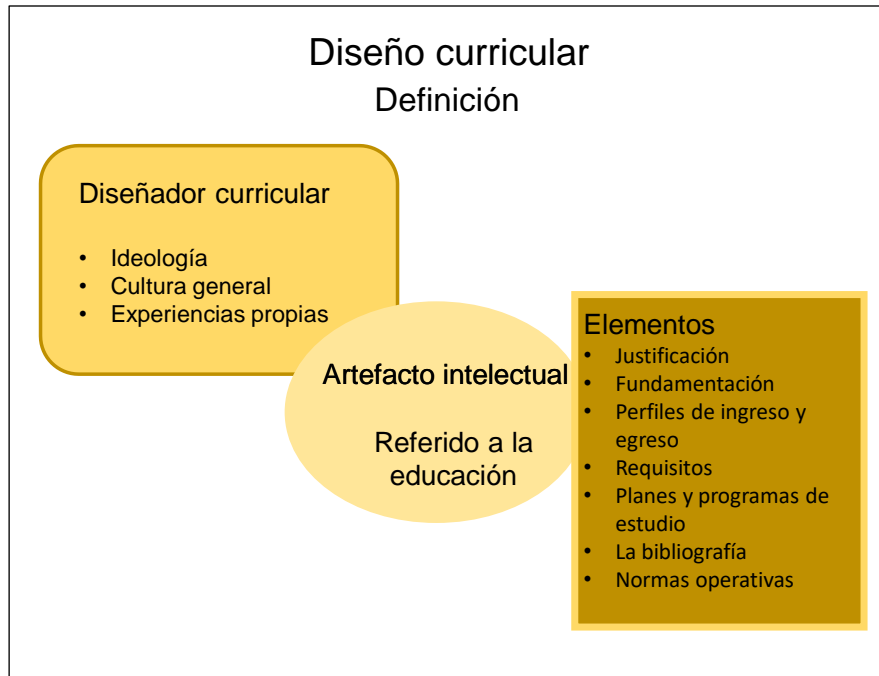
Diseño curricular
Definición

Diseñador curricular

- Ideología
- Cultura general
- Experiencias propias

Artefacto intelectual

Referido a la educación

Elementos
- Justificación
- Fundamentación
- Perfiles de ingreso y egreso
- Requisitos
- Planes y programas de estudio
- La bibliografía
- Normas operativas